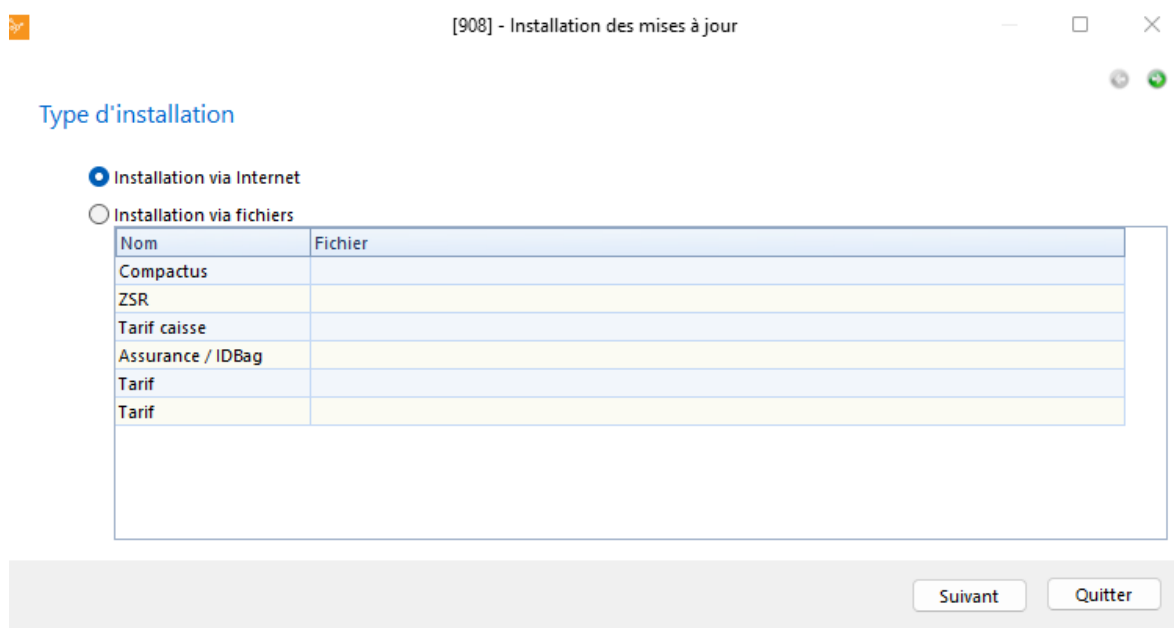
[908] - Installation des mises à jour

Type d'installation

Installation via Internet

Installation via fichiers

| Nom | Fichier |
|---|---|
| Compactus | |
| ZSR | |
| Tarif caisse | |
| Assurance / IDBag | |
| Tarif | |
| Tarif | |

Suivant

Quitter